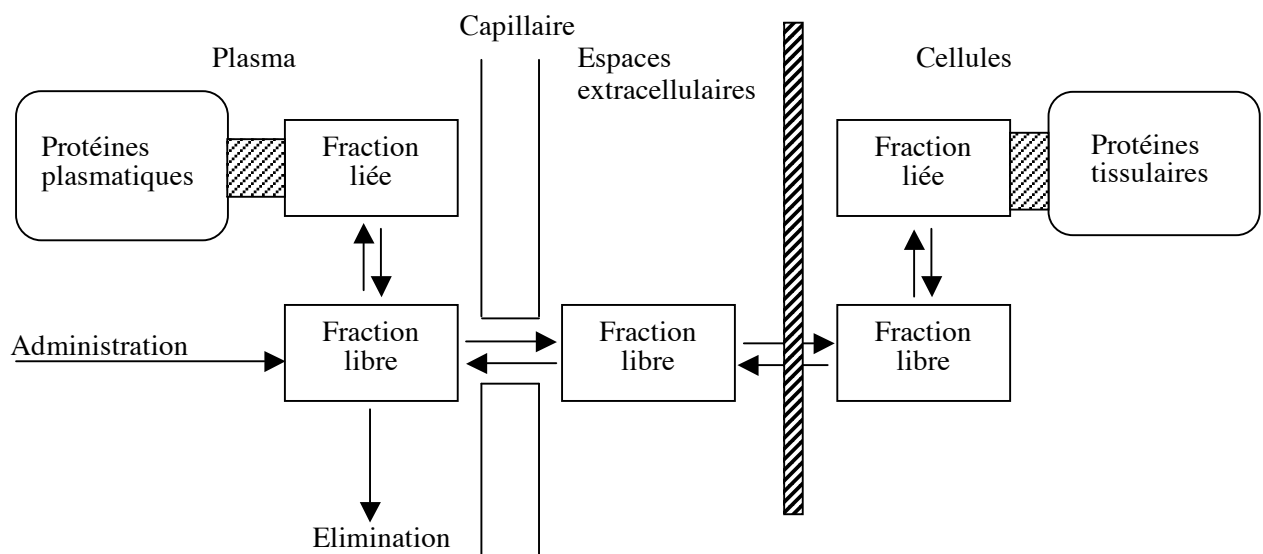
Capillaire

Plasma

Espaces extracellulaires

Cellules

Protéines plasmatiques

Fraction liée

Fraction liée

Protéines tissulaires

Administration

Fraction libre

Fraction libre

Fraction libre

Elimination